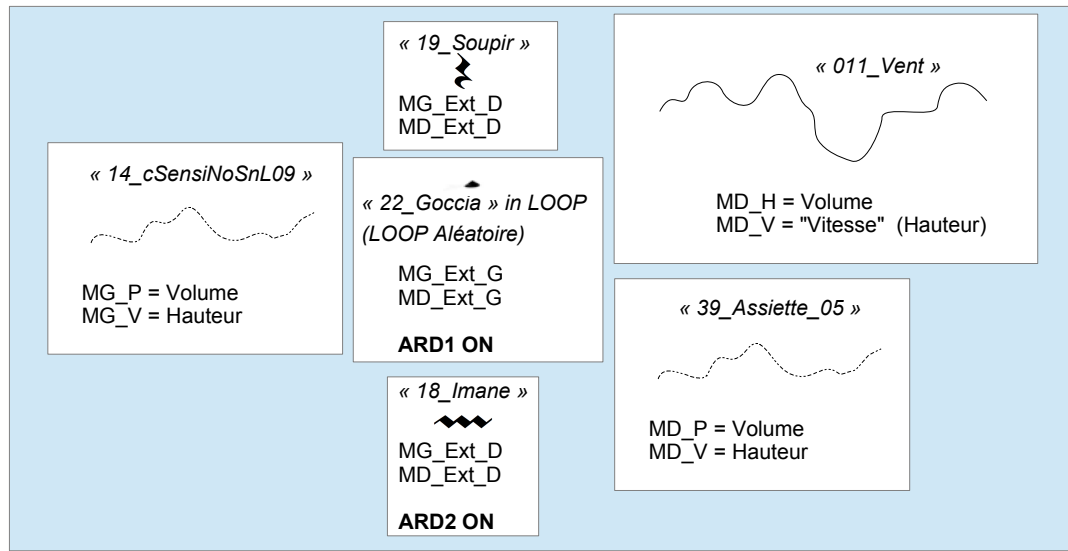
« 19_Soupir »

MG_Ext_D
MD_Ext_D

« 011_Vent »

MD_H = Volume
MD_V = "Vitesse" (Hauteur)

« 14_cSensiNoSnL09 »

MG_P = Volume
MG_V = Hauteur

« 22_Goccia » in LOOP
(LOOP Aléatoire)

MG_Ext_G
MD_Ext_G

ARD1 ON

« 39_Assiette_05 »

MD_P = Volume
MD_V = Hauteur

« 18_Imane »

MG_Ext_D
MD_Ext_D

ARD2 ON